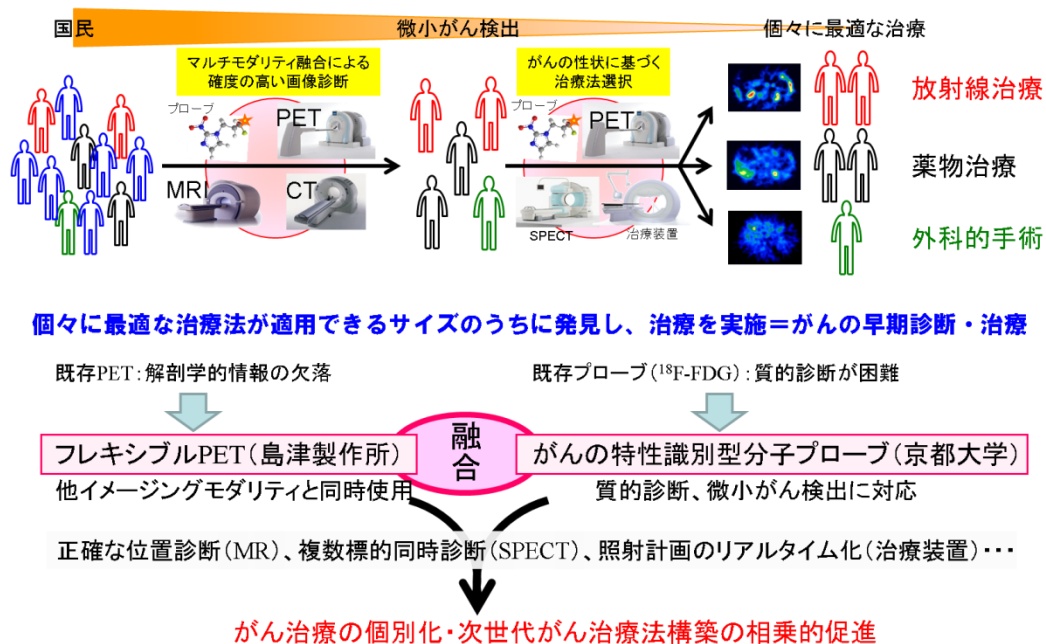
国民

微小がん検出

個々に最適な治療

マルチモダリティ融合による確度の高い画像診断

プローブ

PET

MRI

CT

がんの性状に基づく治療法選択

プローブ

PET

SPECT

治療装置

放射線治療

薬物治療

外科的手術

個々に最適な治療法が適用できるサイズのうちに発見し、治療を実施＝がんの早期診断・治療

既存PET：解剖学的情報の欠落

既存プローブ（$^{18}$F-FDG）：質的診断が困難

フレキシブルPET（島津製作所）

融合

がんの特性識別型分子プローブ（京都大学）

他イメージングモダリティと同時使用

質的診断、微小がん検出に対応

正確な位置診断（MR）、複数標的同時診断（SPECT）、照射計画のリアルタイム化（治療装置）・・・

がん治療の個別化・次世代がん治療法構築の相乗的促進